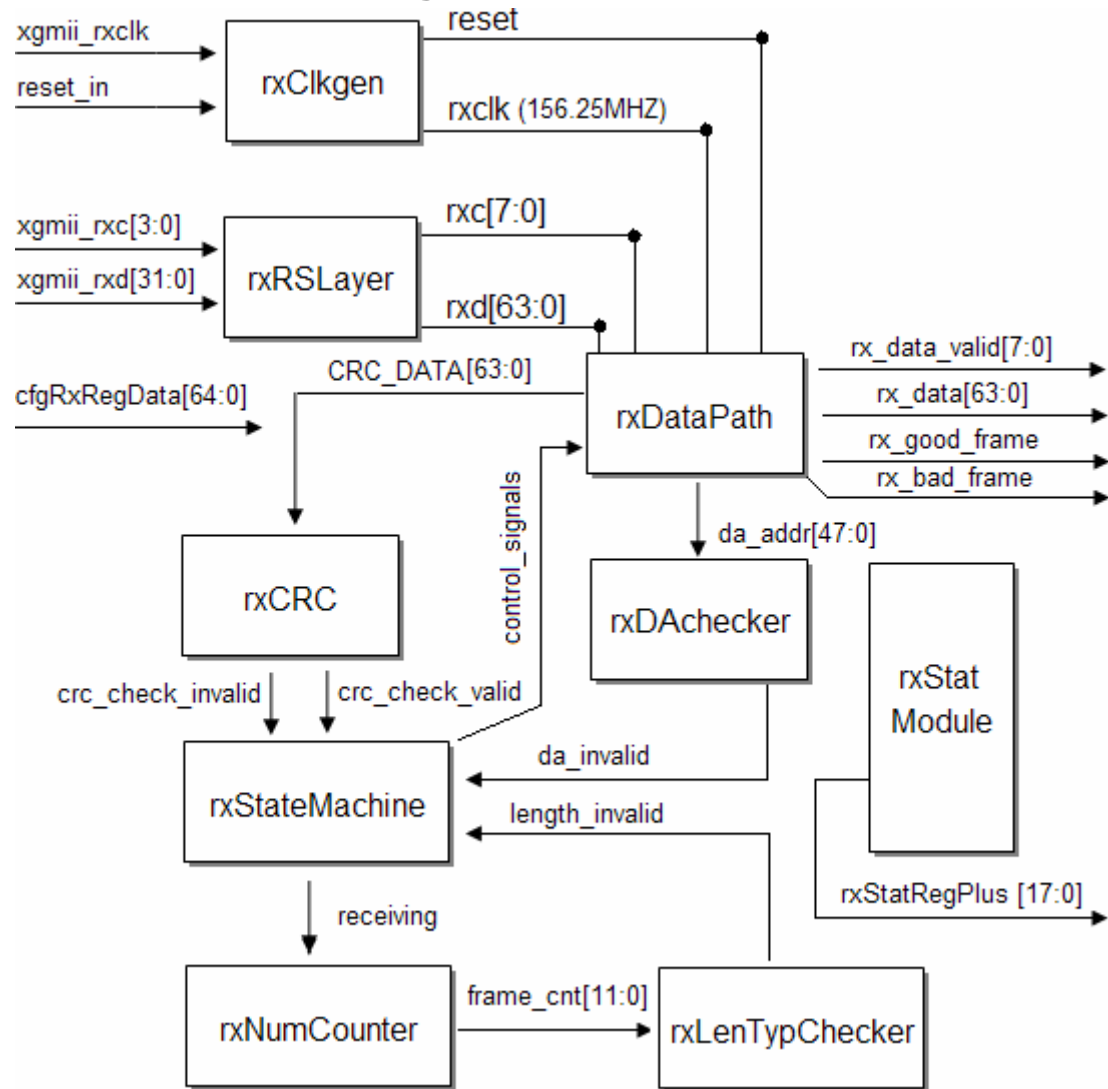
xgmii_rxclk

reset_in

rxClkgen

reset

rxclk (156.25MHZ)

xgmii_rxc[3:0]

xgmii_rxd[31:0]

rxRSLayer

rxc[7:0]

rxd[63:0]

CRC_DATA[63:0]

cfgRxRegData[64:0]

rxDataPath

rx_data_valid[7:0]

rx_data[63:0]

rx_good_frame

rx_bad_frame

control_signals

da_addr[47:0]

rxCRC

rxDAchecker

rxStat Module

crc_check_invalid

crc_check_valid

da_invalid

rxStateMachine

length_invalid

rxStatRegPlus [17:0]

receiving

rxNumCounter

frame_cnt[11:0]

rxLenTypChecker